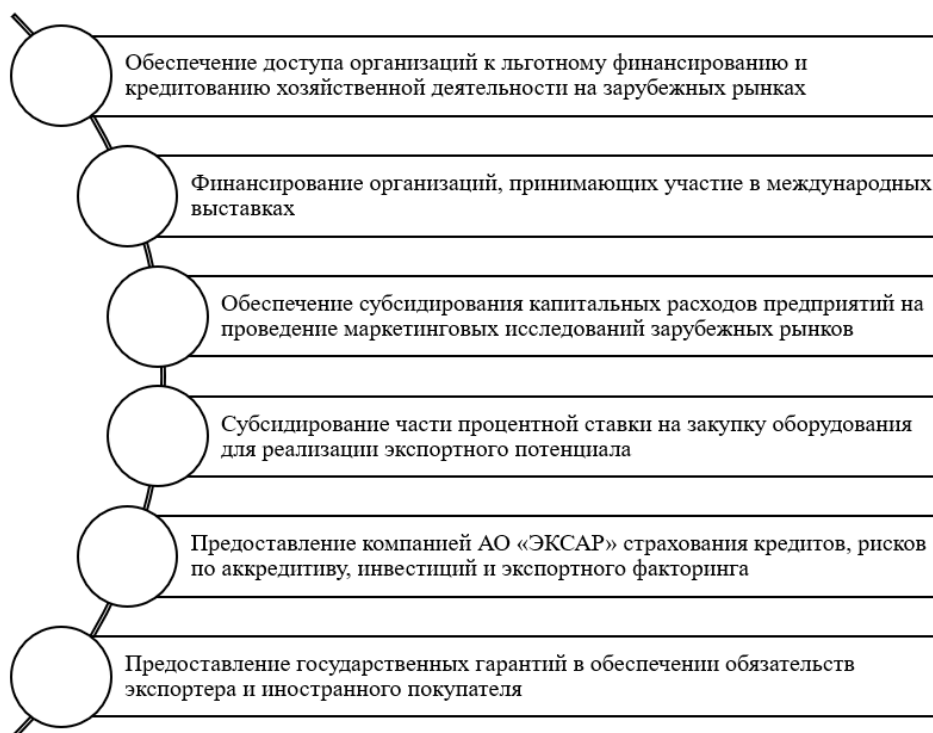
Обеспечение доступа организаций к льготному финансированию и кредитованию хозяйственной деятельности на зарубежных рынках

Финансирование организаций, принимающих участие в международных выставках

Обеспечение субсидирования капитальных расходов предприятий на проведение маркетинговых исследований зарубежных рынков

Субсидирование части процентной ставки на закупку оборудования для реализации экспортного потенциала

Предоставление компанией АО «ЭКСАР» страхования кредитов, рисков по аккредитиву, инвестиций и экспортного факторинга

Предоставление государственных гарантий в обеспечении обязательств экспортера и иностранного покупателя